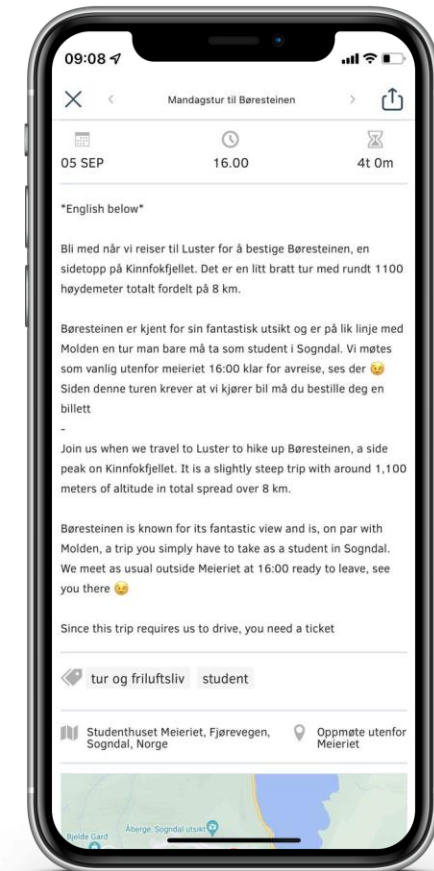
09:08

Mandagstur til Børesteinen

05 SEP
16.00
4t 0m

*English below*

Bli med når vi reiser til Luster for å bestige Børesteinen, en sidetopp på Kinnfokfjellet. Det er en litt bratt tur med rundt 1100 høydemeter totalt fordelt på 8 km.

Børesteinen er kjent for sin fantastisk utsikt og er på lik linje med Molden en tur man bare må ta som student i Sogndal. Vi møtes som vanlig utenfor meieriet 16:00 klar for avreise, ses der 😉
Siden denne turen krever at vi kjører bil må du bestille deg en billett
-
Join us when we travel to Luster to hike up Børesteinen, a side peak on Kinnfokfjellet. It is a slightly steep trip with around 1,100 meters of altitude in total spread over 8 km.

Børesteinen is known for its fantastic view and is, on par with Molden, a trip you simply have to take as a student in Sogndal. We meet as usual outside Meieriet at 16:00 ready to leave, see you there 😉

Since this trip requires us to drive, you need a ticket

tur og friluftsliv
student

Studenthuset Meieriet, Fjørevegen, Sogndal, Norge
Oppmøte utenfor Meieriet

Bjelde Gard
Åberge. Sogndal utsikt